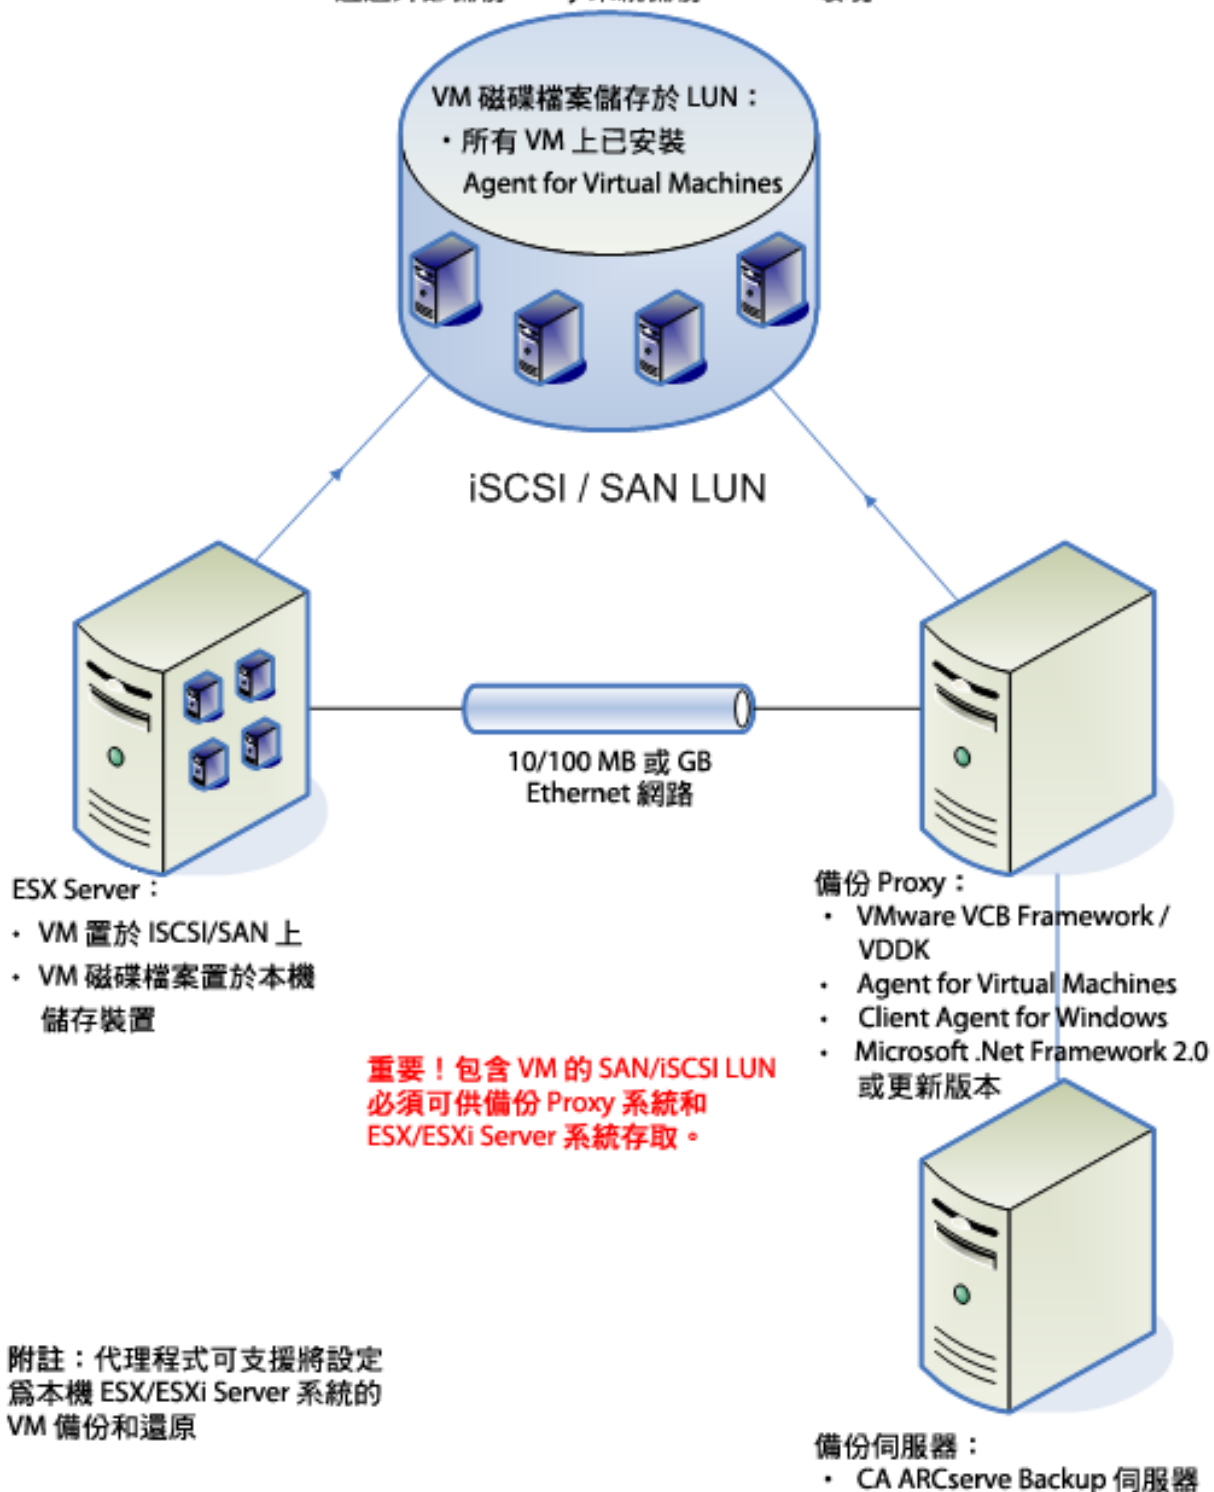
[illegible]

VM 磁碟檔案儲存於 LUN：
• 所有 VM 上已安裝 Agent for Virtual Machines

iSCSI / SAN LUN

10/100 MB 或 GB Ethernet 網路

ESX Server：
• VM 置於 ISCSI/SAN 上
• VM 磁碟檔案置於本機儲存裝置

備份 Proxy：
• VMware VCB Framework / VDDK
• Agent for Virtual Machines
• Client Agent for Windows
• Microsoft .Net Framework 2.0 或更新版本

重要！包含 VM 的 SAN/iSCSI LUN 必須可供備份 Proxy 系統和 ESX/ESXi Server 系統存取。

附註：代理程式可支援將設定爲本機 ESX/ESXi Server 系統的 VM 備份和還原

備份伺服器：
• CA ARCserve Backup 伺服器